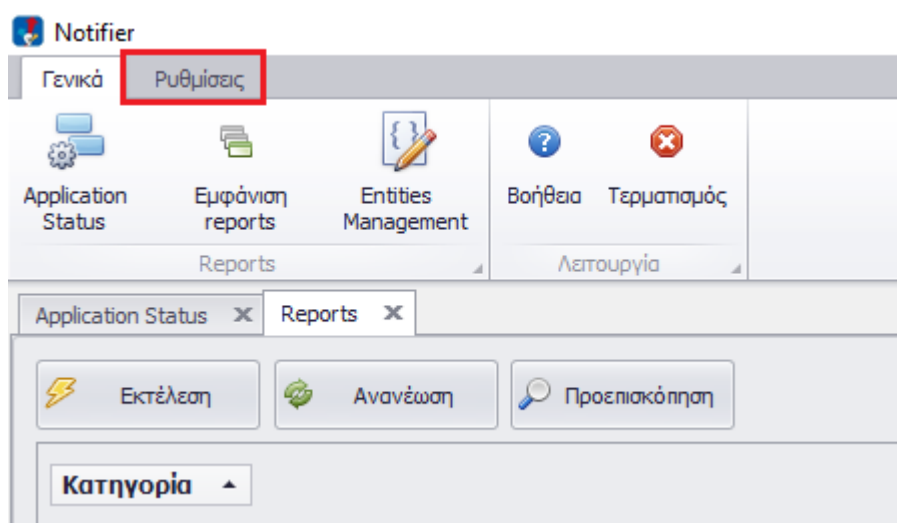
Notifier

Γενικά Ρυθμίσεις

Application Status

Εμφάνιση reports

Entities Management

Reports

Βοήθεια

Τερματισμός

Λειτουργία

Application Status ✕ Reports ✕

Εκτέλεση

Ανανέωση

Προεπισκόπηση

Κατηγορία ▲